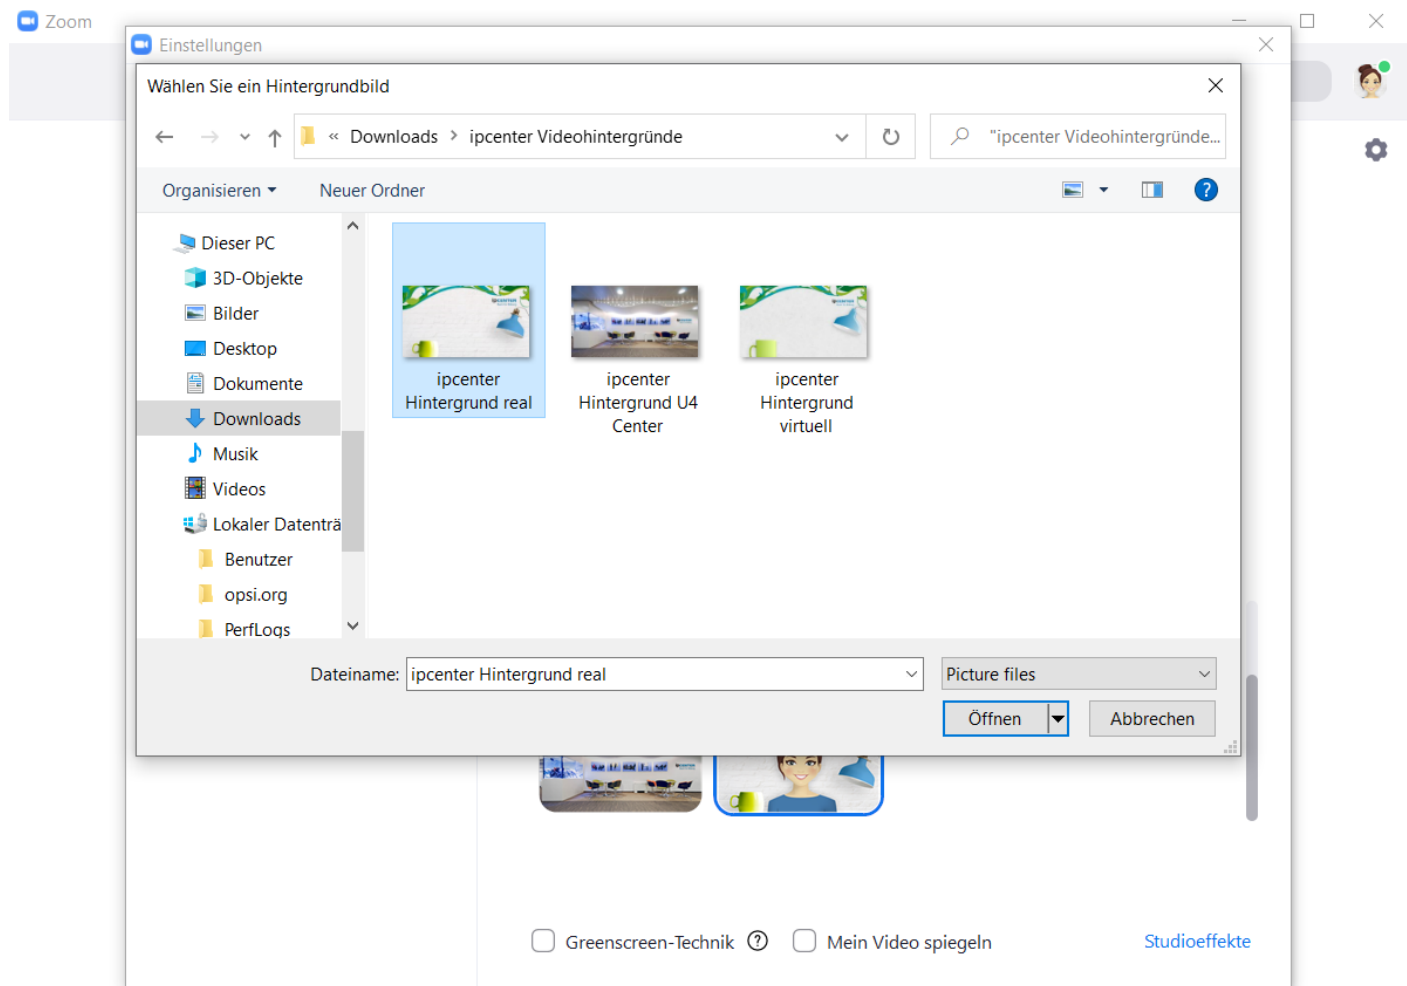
Zoom

Einstellungen

Wählen Sie ein Hintergrundbild

« Downloads › ipcenter Videohintergründe

"ipcenter Videohintergründe...

Organisieren ▾ Neuer Ordner

Dieser PC
3D-Objekte
Bilder
Desktop
Dokumente
Downloads
Musik
Videos
Lokaler Datenträ
Benutzer
opsi.org
PerfLogs

ipcenter Hintergrund real

ipcenter Hintergrund U4 Center

ipcenter Hintergrund virtuell

Dateiname: ipcenter Hintergrund real

Picture files

Öffnen

Abbrechen

Greenscreen-Technik

Mein Video spiegeln

Studioeffekte